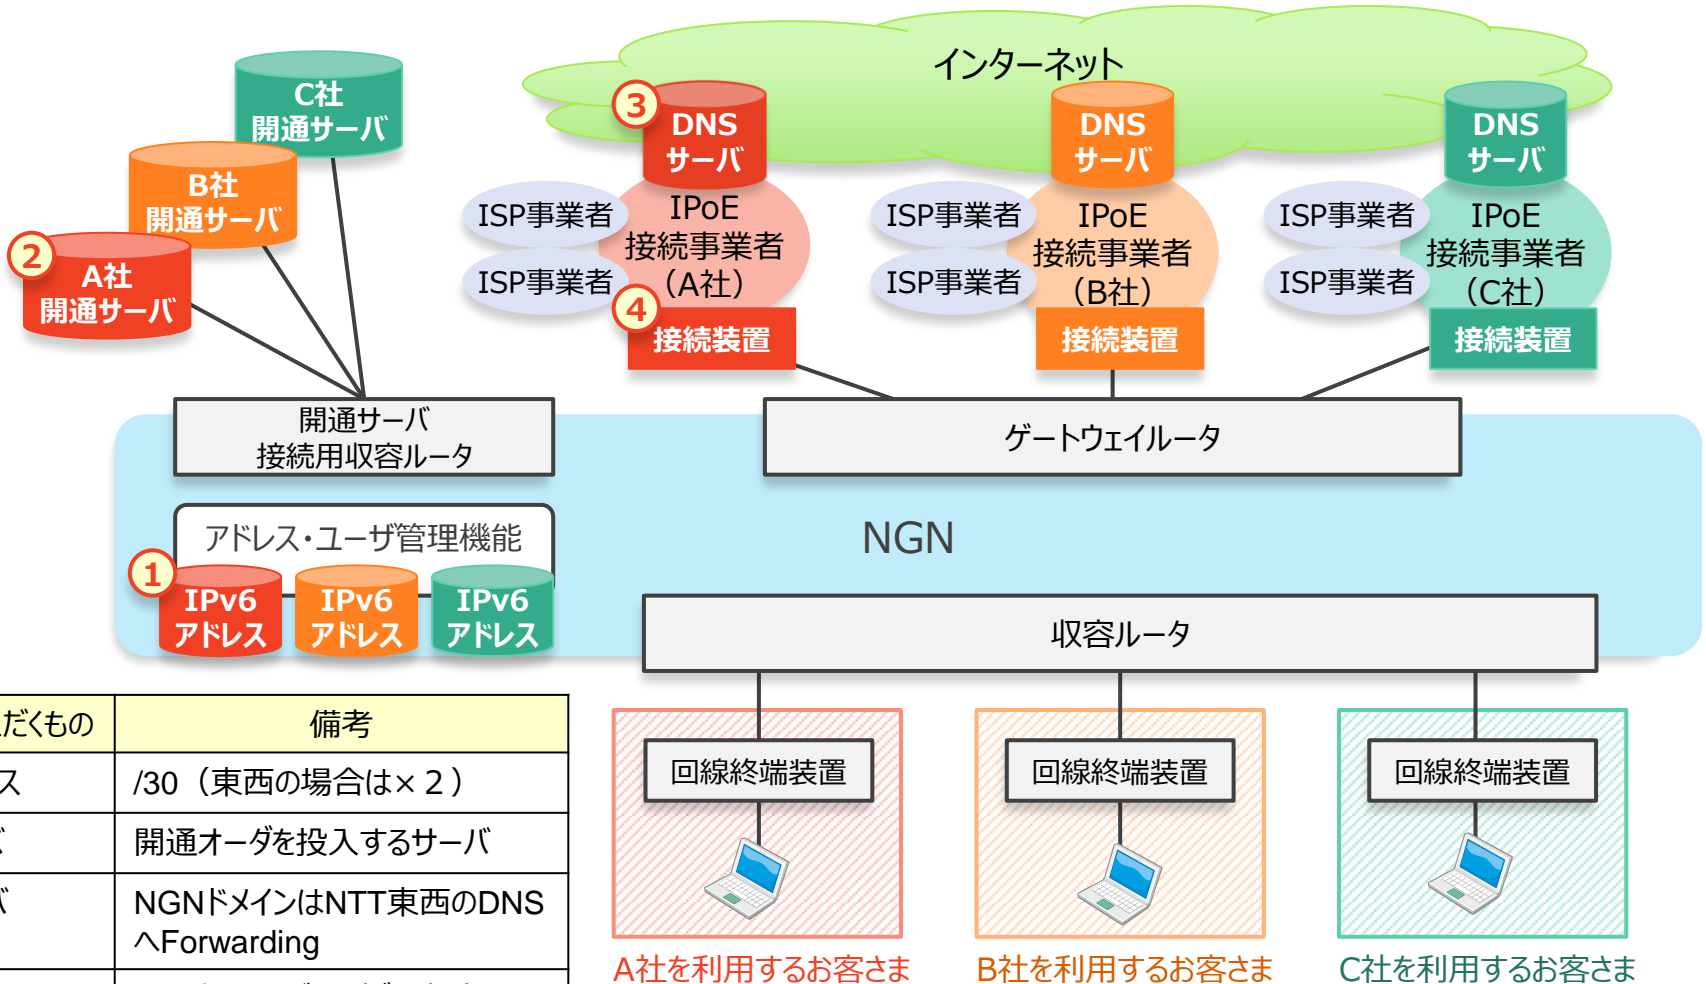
インターネット

C社
開通サーバ

B社
開通サーバ

2
A社
開通サーバ

3
DNS
サーバ

ISP事業者
ISP事業者
IPoE
接続事業者
（A社）
4
接続装置

DNS
サーバ

ISP事業者
ISP事業者
IPoE
接続事業者
（B社）
接続装置

DNS
サーバ

ISP事業者
ISP事業者
IPoE
接続事業者
（C社）
接続装置

開通サーバ
接続用収容ルータ

ゲートウェイルータ

アドレス・ユーザ管理機能
1
IPv6
アドレス
IPv6
アドレス
IPv6
アドレス

NGN

収容ルータ

| だくもの | 備考 |
|---|---|
| ス | /30（東西の場合は×２） |
| ヾ | 開通オーダを投入するサーバ |
| ヾ | NGNドメインはNTT東西のDNSへForwarding |

回線終端装置
A社を利用するお客さま

回線終端装置
B社を利用するお客さま

回線終端装置
C社を利用するお客さま